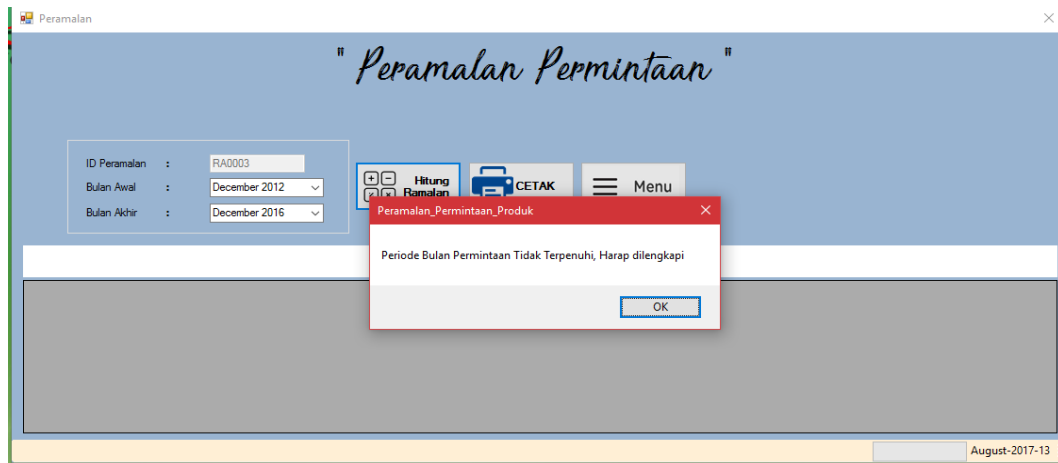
Peramalan

" Peramalan Permintaan "

ID Peramalan : RA0003
Bulan Awal : December 2012
Bulan Akhir : December 2016

Hitung Ramalan

CETAK

Menu

Peramalan_Permintaan_Produk

Periode Bulan Permintaan Tidak Terpenuhi, Harap dilengkapi

OK

August-2017-13